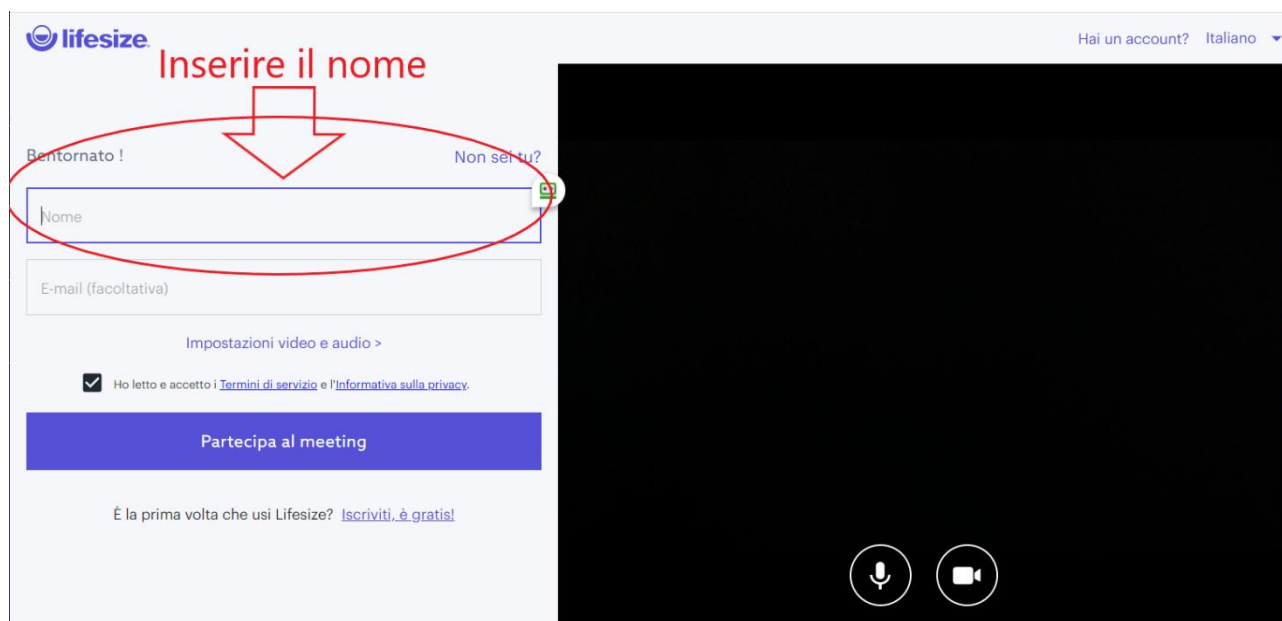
lifesize

Hai un account? Italiano

Inserire il nome

Bentornato !

Non sei tu?

Nome

E-mail (facoltativa)

Impostazioni video e audio >

Ho letto e accetto i Termini di servizio e l'Informativa sulla privacy.

Partecipa al meeting

È la prima volta che usi Lifesize? Iscriviti, è gratis!